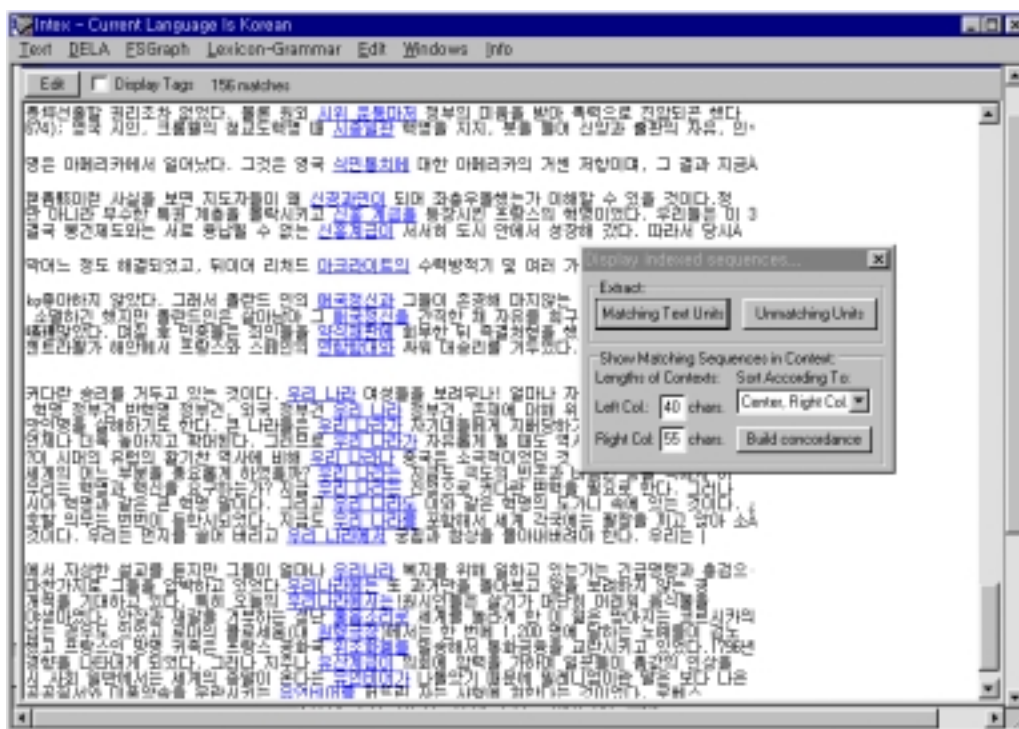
Intex - Current Language Is Korean

Text DELA FSGraph Lexicon-Grammar Edit Windows Info

Edit Display Tags 156 matches

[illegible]

명은 아메리카에서 일어났다. 그것은 영국 식민통치에 대한 아메리카의 거센 저항이며, 그 결과 지금A

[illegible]

막아는 정도 해결되었고, 뒤이어 리처드 아크라이트의 수력방적기 및 여러 가 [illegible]

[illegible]

커다란 승리를 거두고 있는 것이다. 우리 나라 여성들을 보려무나! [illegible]

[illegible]

Display indexed sequences...

Extract:

Matching Text Units

Unmatching Units

Show Matching Sequences in Context:

Lengths of Contexts:

Sort According To:

Left Col. 40 chars.

Center, Right Col.

Right Col. 55 chars.

Build concordance